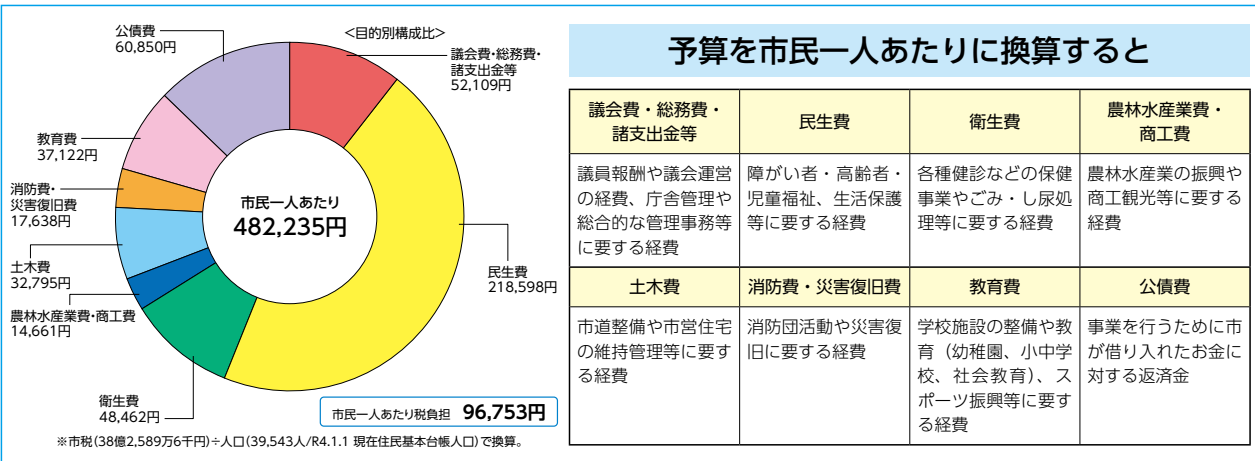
<目的別構成比>

公債費
60,850円

議会費･総務費･諸支出金等
52,109円

教育費
37,122円

消防費･災害復旧費
17,638円

土木費
32,795円

農林水産業費･商工費
14,661円

衛生費
48,462円

民生費
218,598円

市民一人あたり
482,235円

市民一人あたり税負担 96,753円

※市税(38億2,589万6千円)÷人口(39,543人/R4.1.1 現在住民基本台帳人口)で換算。

予算を市民一人あたりに換算すると

| 議会費・総務費・諸支出金等 | 民生費 | 衛生費 | 農林水産業費・商工費 |
|---|---|---|---|
| 議員報酬や議会運営の経費、庁舎管理や総合的な管理事務等に要する経費 | 障がい者・高齢者・児童福祉、生活保護等に要する経費 | 各種健診などの保健事業やごみ・し尿処理等に要する経費 | 農林水産業の振興や商工観光等に要する経費 |
| 土木費 | 消防費・災害復旧費 | 教育費 | 公債費 |
| 市道整備や市営住宅の維持管理等に要する経費 | 消防団活動や災害復旧に要する経費 | 学校施設の整備や教育（幼稚園、小中学校、社会教育）、スポーツ振興等に要する経費 | 事業を行うために市が借り入れたお金に対する返済金 |